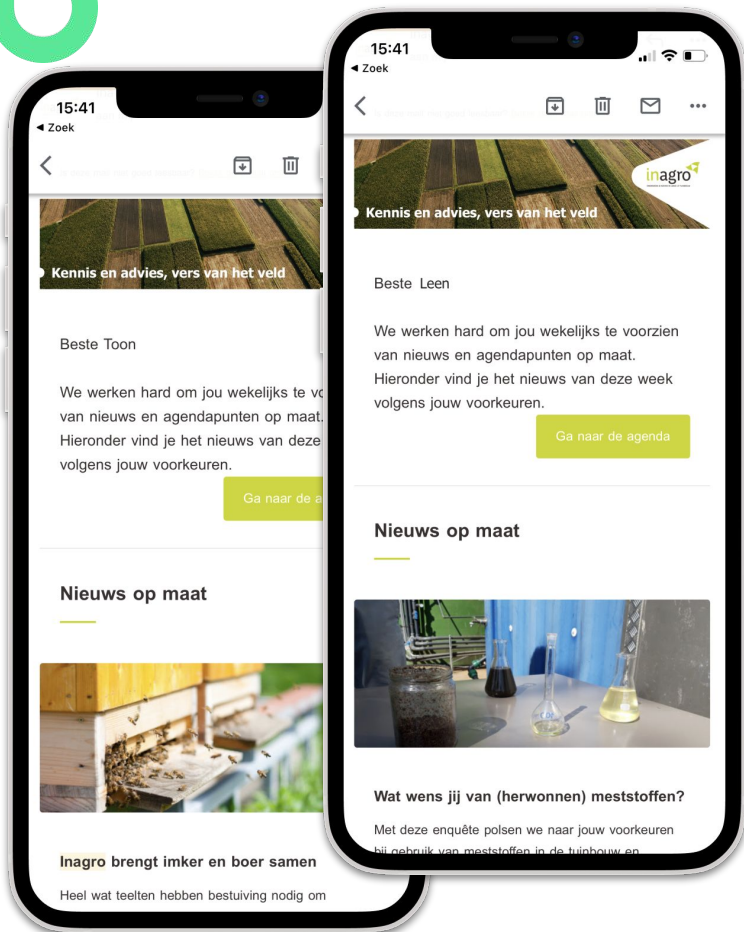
15:41
◂ Zoek

Kennis en advies, vers van het veld

Beste Toon

We werken hard om jou wekelijks te vo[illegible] van nieuws en agendapunten op maat. Hieronder vind je het nieuws van deze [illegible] volgens jouw voorkeuren.

Ga naar de a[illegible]

Nieuws op maat

Inagro brengt imker en boer samen

Heel wat teelten hebben bestuiving nodig om

15:41
◂ Zoek

inagro

Kennis en advies, vers van het veld

Beste Leen

We werken hard om jou wekelijks te voorzien van nieuws en agendapunten op maat. Hieronder vind je het nieuws van deze week volgens jouw voorkeuren.

Ga naar de agenda

Nieuws op maat

Wat wens jij van (herwonnen) meststoffen?

Met deze enquête polsen we naar jouw voorkeuren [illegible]